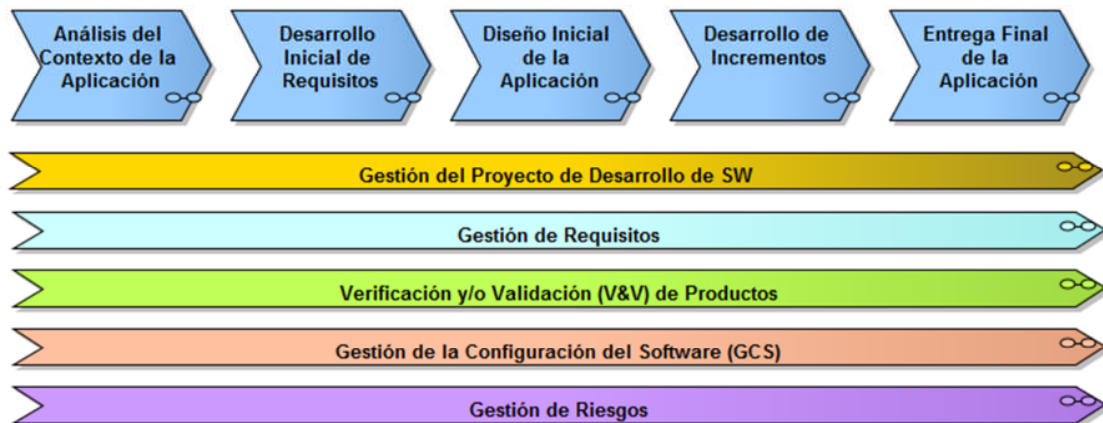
Análisis del Contexto de la Aplicación

Desarrollo Inicial de Requisitos

Diseño Inicial de la Aplicación

Desarrollo de Incrementos

Entrega Final de la Aplicación

Gestión del Proyecto de Desarrollo de SW

Gestión de Requisitos

Verificación y/o Validación (V&V) de Productos

Gestión de la Configuración del Software (GCS)

Gestión de Riesgos